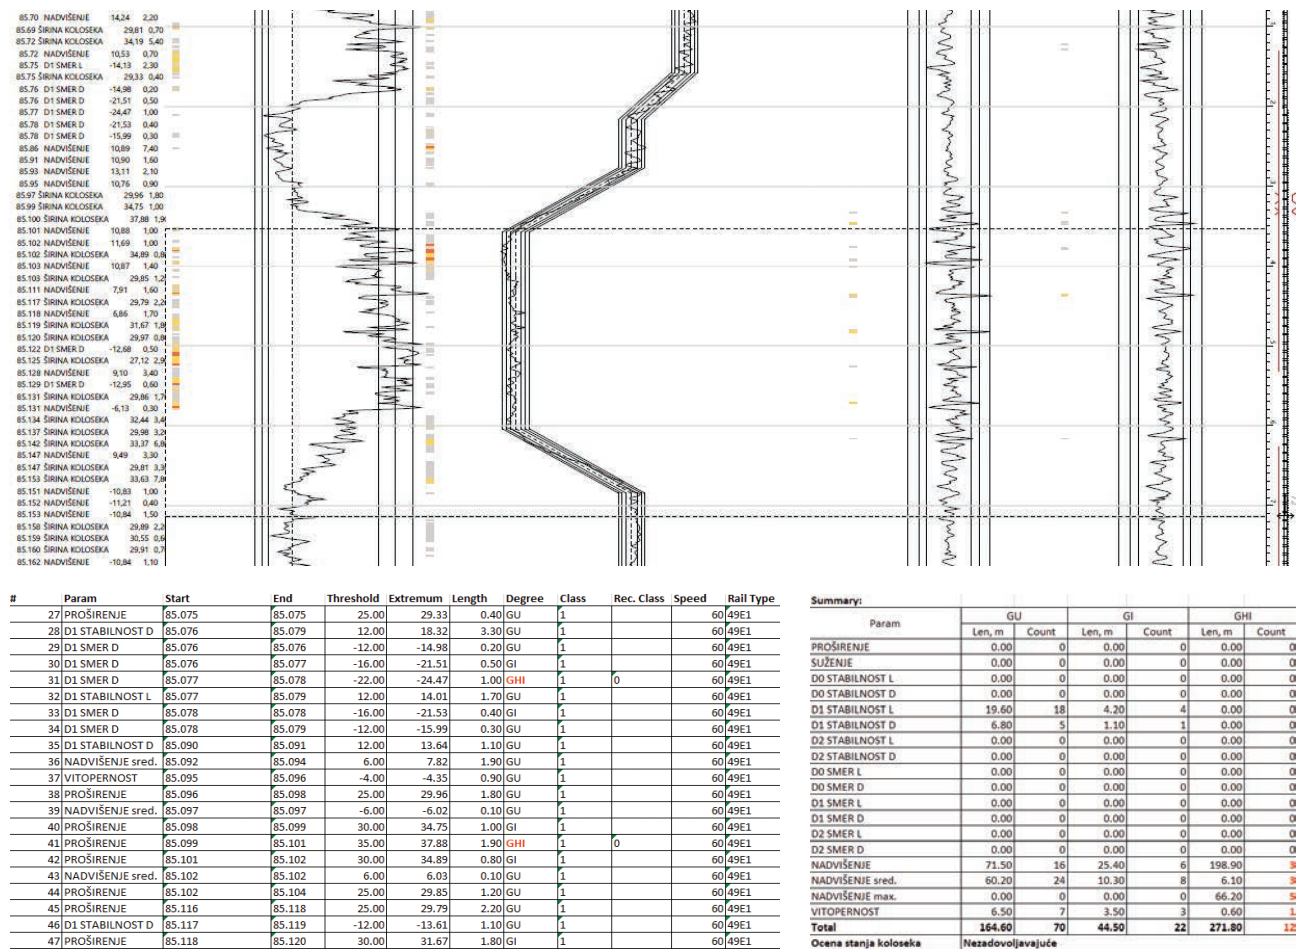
85.70 NADVIŠENJE 14,24 2,20
85.69 ŠIRINA KOLOSEKA 29,81 0,70
85.72 ŠIRINA KOLOSEKA 34,19 5,40
85.72 NADVIŠENJE 10,53 0,70
85.75 D1 SMER L -14,13 2,30
85.75 ŠIRINA KOLOSEKA 29,33 0,40
85.76 D1 SMER D -14,98 0,20
85.76 D1 SMER D -21,51 0,50
85.77 D1 SMER D -24,47 1,00
85.78 D1 SMER D -21,53 0,40
85.78 D1 SMER D -15,99 0,30
85.86 NADVIŠENJE 10,89 7,40
85.91 NADVIŠENJE 10,90 1,60
85.93 NADVIŠENJE 13,11 2,10
85.95 NADVIŠENJE 10,76 0,90
85.97 ŠIRINA KOLOSEKA 29,96 1,80
85.99 ŠIRINA KOLOSEKA 34,75 1,00
85.100 ŠIRINA KOLOSEKA 37,88 1,9
85.101 NADVIŠENJE 10,88 1,00
85.102 NADVIŠENJE 11,69 1,00
85.102 ŠIRINA KOLOSEKA 34,89 0,8
85.103 NADVIŠENJE 10,87 1,40
85.103 ŠIRINA KOLOSEKA 29,85 1,2
85.111 NADVIŠENJE 7,91 1,60
85.117 ŠIRINA KOLOSEKA 29,79 2,2
85.118 NADVIŠENJE 6,86 1,70
85.119 ŠIRINA KOLOSEKA 31,67 1,8
85.120 ŠIRINA KOLOSEKA 29,97 0,8
85.122 D1 SMER D -12,68 0,50
85.125 ŠIRINA KOLOSEKA 27,12 2,9
85.128 NADVIŠENJE 9,10 3,40
85.129 D1 SMER D -12,95 0,60
85.131 ŠIRINA KOLOSEKA 29,86 1,7
85.131 NADVIŠENJE -6,13 0,30
85.134 ŠIRINA KOLOSEKA 32,44 3,4
85.137 ŠIRINA KOLOSEKA 29,98 3,2
85.142 ŠIRINA KOLOSEKA 33,37 6,8
85.147 NADVIŠENJE 9,49 3,30
85.147 ŠIRINA KOLOSEKA 29,81 3,3
85.153 ŠIRINA KOLOSEKA 33,63 7,8
85.151 NADVIŠENJE -10,83 1,00
85.152 NADVIŠENJE -11,21 0,40
85.153 NADVIŠENJE -10,84 1,50
85.158 ŠIRINA KOLOSEKA 29,89 2,2
85.159 ŠIRINA KOLOSEKA 30,55 0,6
85.160 ŠIRINA KOLOSEKA 29,91 0,7
85.162 NADVIŠENJE -10,84 1,10

| # | Param | Start | End | Threshold | Extremum | Length | Degree | Class | Rec. Class | Speed | Rail Type |
|---|---|---|---|---|---|---|---|---|---|---|---|
| 27 | PROŠIRENJE | 85.075 | 85.076 | 25.00 | 29.33 | 0.40 | GU | 1 | | 60 | 49E1 |
| 28 | D1 STABILNOST D | 85.076 | 85.079 | 12.00 | 18.32 | 3.30 | GU | 1 | | 60 | 49E1 |
| 29 | D1 SMER D | 85.076 | 85.076 | -12.00 | -14.98 | 0.20 | GU | 1 | | 60 | 49E1 |
| 30 | D1 SMER D | 85.076 | 85.077 | -16.00 | -21.51 | 0.50 | GI | 1 | | 60 | 49E1 |
| 31 | D1 SMER D | 85.077 | 85.078 | -22.00 | -24.47 | 1.00 | GHI | 1 | 0 | 60 | 49E1 |
| 32 | D1 STABILNOST L | 85.077 | 85.079 | 12.00 | 14.01 | 1.70 | GU | 1 | | 60 | 49E1 |
| 33 | D1 SMER D | 85.078 | 85.078 | -16.00 | -21.53 | 0.40 | GI | 1 | | 60 | 49E1 |
| 34 | D1 SMER D | 85.078 | 85.079 | -12.00 | -15.99 | 0.30 | GU | 1 | | 60 | 49E1 |
| 35 | D1 STABILNOST D | 85.090 | 85.091 | 12.00 | 13.64 | 1.10 | GU | 1 | | 60 | 49E1 |
| 36 | NADVIŠENJE sred. | 85.092 | 85.094 | 6.00 | 7.82 | 1.90 | GU | 1 | | 60 | 49E1 |
| 37 | VITOPERNOST | 85.095 | 85.096 | -4.00 | -4.35 | 0.90 | GU | 1 | | 60 | 49E1 |
| 38 | PROŠIRENJE | 85.096 | 85.098 | 25.00 | 29.96 | 1.80 | GU | 1 | | 60 | 49E1 |
| 39 | NADVIŠENJE sred. | 85.097 | 85.097 | -6.00 | -6.02 | 0.10 | GU | 1 | | 60 | 49E1 |
| 40 | PROŠIRENJE | 85.098 | 85.099 | 30.00 | 34.75 | 1.00 | GI | 1 | | 60 | 49E1 |
| 41 | PROŠIRENJE | 85.099 | 85.101 | 35.00 | 37.88 | 1.90 | GHI | 1 | 0 | 60 | 49E1 |
| 42 | PROŠIRENJE | 85.101 | 85.102 | 30.00 | 34.89 | 0.80 | GI | 1 | | 60 | 49E1 |
| 43 | NADVIŠENJE sred. | 85.102 | 85.102 | 6.00 | 6.03 | 0.10 | GU | 1 | | 60 | 49E1 |
| 44 | PROŠIRENJE | 85.102 | 85.104 | 25.00 | 29.85 | 1.20 | GU | 1 | | 60 | 49E1 |
| 45 | PROŠIRENJE | 85.116 | 85.118 | 25.00 | 29.79 | 2.20 | GU | 1 | | 60 | 49E1 |
| 46 | D1 STABILNOST D | 85.117 | 85.119 | -12.00 | -13.61 | 1.10 | GU | 1 | | 60 | 49E1 |
| 47 | PROŠIRENJE | 85.118 | 85.120 | 30.00 | 31.67 | 1.80 | GI | 1 | | 60 | 49E1 |

Summary:

| Param | GU Len, m | GU Count | GI Len, m | GI Count | GHI Len, m | GHI Count |
|---|---|---|---|---|---|---|
| PROŠIRENJE | 0.00 | 0 | 0.00 | 0 | 0.00 | 0 |
| SUŽENJE | 0.00 | 0 | 0.00 | 0 | 0.00 | 0 |
| D0 STABILNOST L | 0.00 | 0 | 0.00 | 0 | 0.00 | 0 |
| D0 STABILNOST D | 0.00 | 0 | 0.00 | 0 | 0.00 | 0 |
| D1 STABILNOST L | 19.60 | 18 | 4.20 | 4 | 0.00 | 0 |
| D1 STABILNOST D | 6.80 | 5 | 1.10 | 1 | 0.00 | 0 |
| D2 STABILNOST L | 0.00 | 0 | 0.00 | 0 | 0.00 | 0 |
| D2 STABILNOST D | 0.00 | 0 | 0.00 | 0 | 0.00 | 0 |
| D0 SMER L | 0.00 | 0 | 0.00 | 0 | 0.00 | 0 |
| D0 SMER D | 0.00 | 0 | 0.00 | 0 | 0.00 | 0 |
| D1 SMER L | 0.00 | 0 | 0.00 | 0 | 0.00 | 0 |
| D1 SMER D | 0.00 | 0 | 0.00 | 0 | 0.00 | 0 |
| D2 SMER L | 0.00 | 0 | 0.00 | 0 | 0.00 | 0 |
| D2 SMER D | 0.00 | 0 | 0.00 | 0 | 0.00 | 0 |
| NADVIŠENJE | 71.50 | 16 | 25.40 | 6 | 198.90 | 3 |
| NADVIŠENJE sred. | 60.20 | 24 | 10.30 | 8 | 6.10 | 3 |
| NADVIŠENJE max. | 0.00 | 0 | 0.00 | 0 | 66.20 | 5 |
| VITOPERNOST | 6.50 | 7 | 3.50 | 3 | 0.60 | 1 |
| Total | 164.60 | 70 | 44.50 | 22 | 271.80 | 12 |
| Ocena stanja koloseka | Nezadovoljavajuće | | | | | |